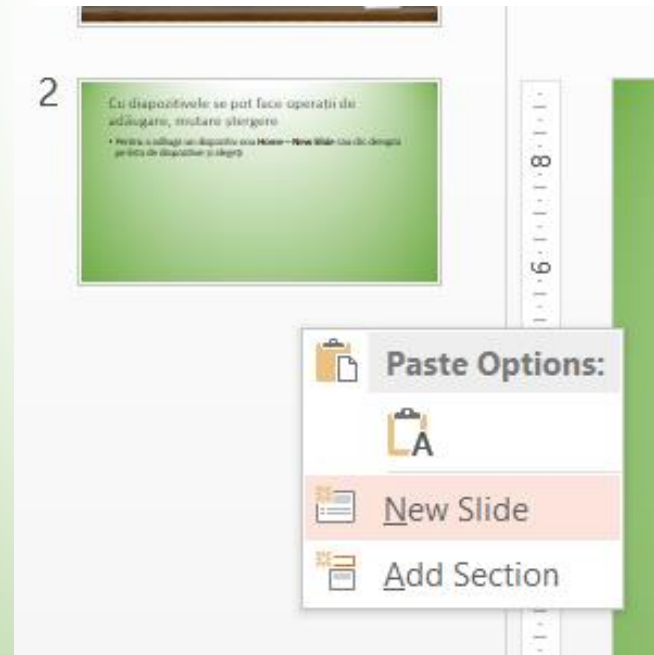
2

Cu diapozitivele se pot face operatii de adăugare, mutare stergere

• Pentru a adăuga un diapozitiv ecra **Home – New Slide** (sau clic dreapta pe lista de diapozitive și alegeți

8

6

Paste Options:

New Slide

Add Section